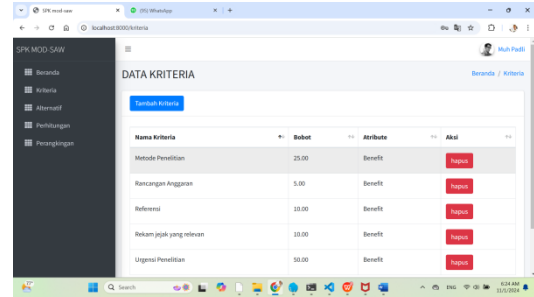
SPK mod-saw
(35) WhatsApp
localhost:8000/kriteria
SPK MOD-SAW
Muh Fadli
Beranda
Kriteria
Alternatif
Perhitungan
Perangkingan
DATA KRITERIA
Beranda / Kriteria
Tambah Kriteria

| Nama Kriteria | Bobot | Atribute | Aksi |
|---|---|---|---|
| Metode Penelitian | 25.00 | Benefit | hapus |
| Rancangan Anggaran | 5.00 | Benefit | hapus |
| Referensi | 10.00 | Benefit | hapus |
| Rekam jejak yang relevan | 10.00 | Benefit | hapus |
| Urgensi Penelitian | 50.00 | Benefit | hapus |

Search
ENG
6:34 AM
11/1/2024